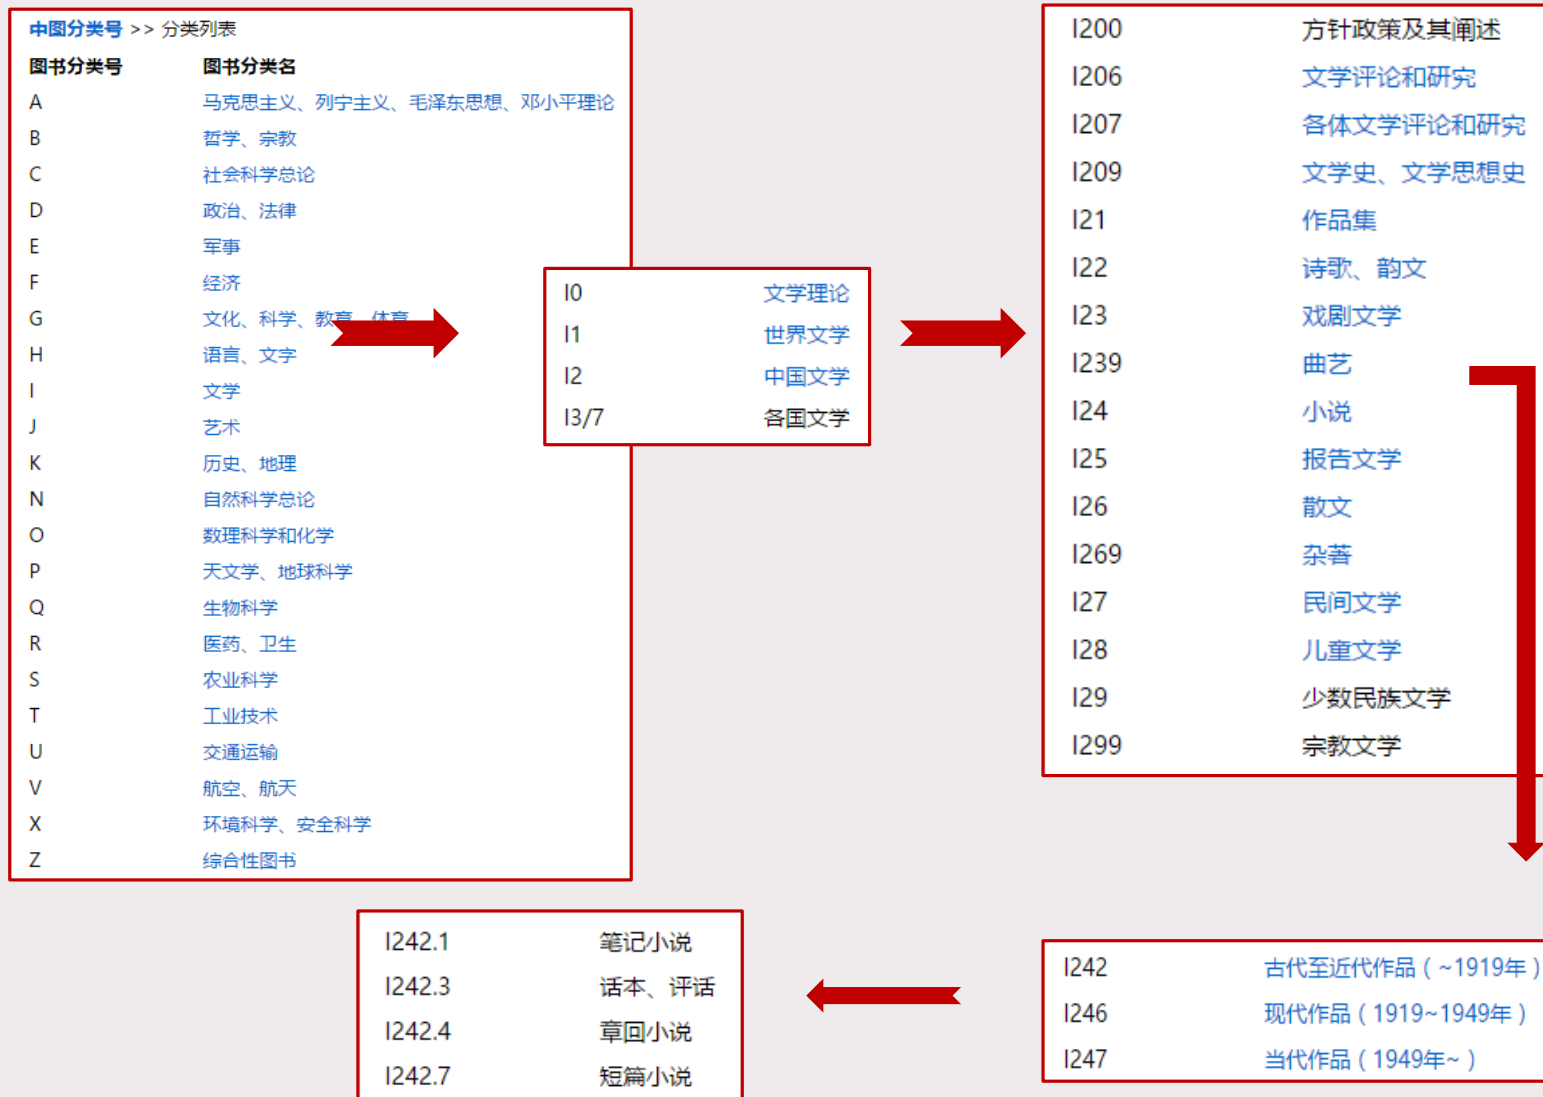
中图分类号 >> 分类列表

| 图书分类号 | 图书分类名 |
|---|---|
| A | 马克思主义、列宁主义、毛泽东思想、邓小平理论 |
| B | 哲学、宗教 |
| C | 社会科学总论 |
| D | 政治、法律 |
| E | 军事 |
| F | 经济 |
| G | 文化、科学、教育、体育 |
| H | 语言、文字 |
| I | 文学 |
| J | 艺术 |
| K | 历史、地理 |
| N | 自然科学总论 |
| O | 数理科学和化学 |
| P | 天文学、地球科学 |
| Q | 生物科学 |
| R | 医药、卫生 |
| S | 农业科学 |
| T | 工业技术 |
| U | 交通运输 |
| V | 航空、航天 |
| X | 环境科学、安全科学 |
| Z | 综合性图书 |

| | |
|---|---|
| I0 | 文学理论 |
| I1 | 世界文学 |
| I2 | 中国文学 |
| I3/7 | 各国文学 |

| | |
|---|---|
| I200 | 方针政策及其阐述 |
| I206 | 文学评论和研究 |
| I207 | 各体文学评论和研究 |
| I209 | 文学史、文学思想史 |
| I21 | 作品集 |
| I22 | 诗歌、韵文 |
| I23 | 戏剧文学 |
| I239 | 曲艺 |
| I24 | 小说 |
| I25 | 报告文学 |
| I26 | 散文 |
| I269 | 杂著 |
| I27 | 民间文学 |
| I28 | 儿童文学 |
| I29 | 少数民族文学 |
| I299 | 宗教文学 |

| | |
|---|---|
| I242.1 | 笔记小说 |
| I242.3 | 话本、评话 |
| I242.4 | 章回小说 |
| I242.7 | 短篇小说 |

| | |
|---|---|
| I242 | 古代至近代作品（~1919年） |
| I246 | 现代作品（1919~1949年） |
| I247 | 当代作品（1949年~） |